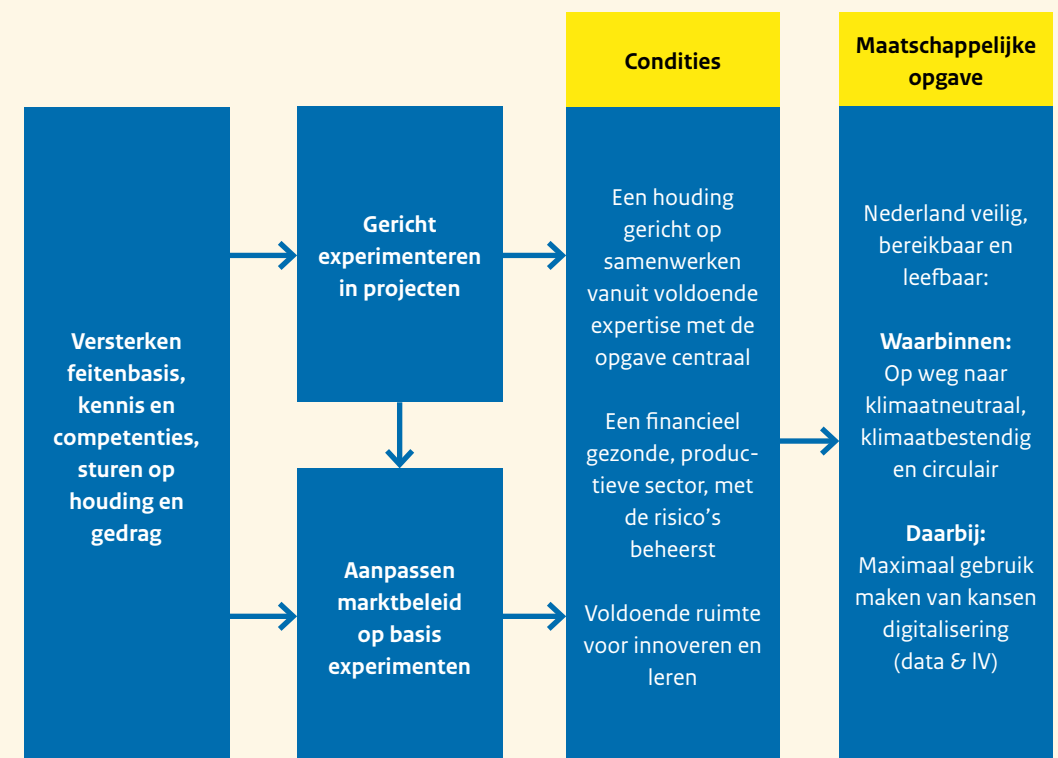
Versterken feitenbasis, kennis en competenties, sturen op houding en gedrag

Gericht experimenteren in projecten

Aanpassen marktbeleid op basis experimenten

Condities

Een houding gericht op samenwerken vanuit voldoende expertise met de opgave centraal

Een financieel gezonde, productieve sector, met de risico's beheerst

Voldoende ruimte voor innoveren en leren

Maatschappelijke opgave

Nederland veilig, bereikbaar en leefbaar:

Waarbinnen:
Op weg naar klimaatneutraal, klimaatbestendig en circulair

Daarbij:
Maximaal gebruik maken van kansen digitalisering (data & IV)